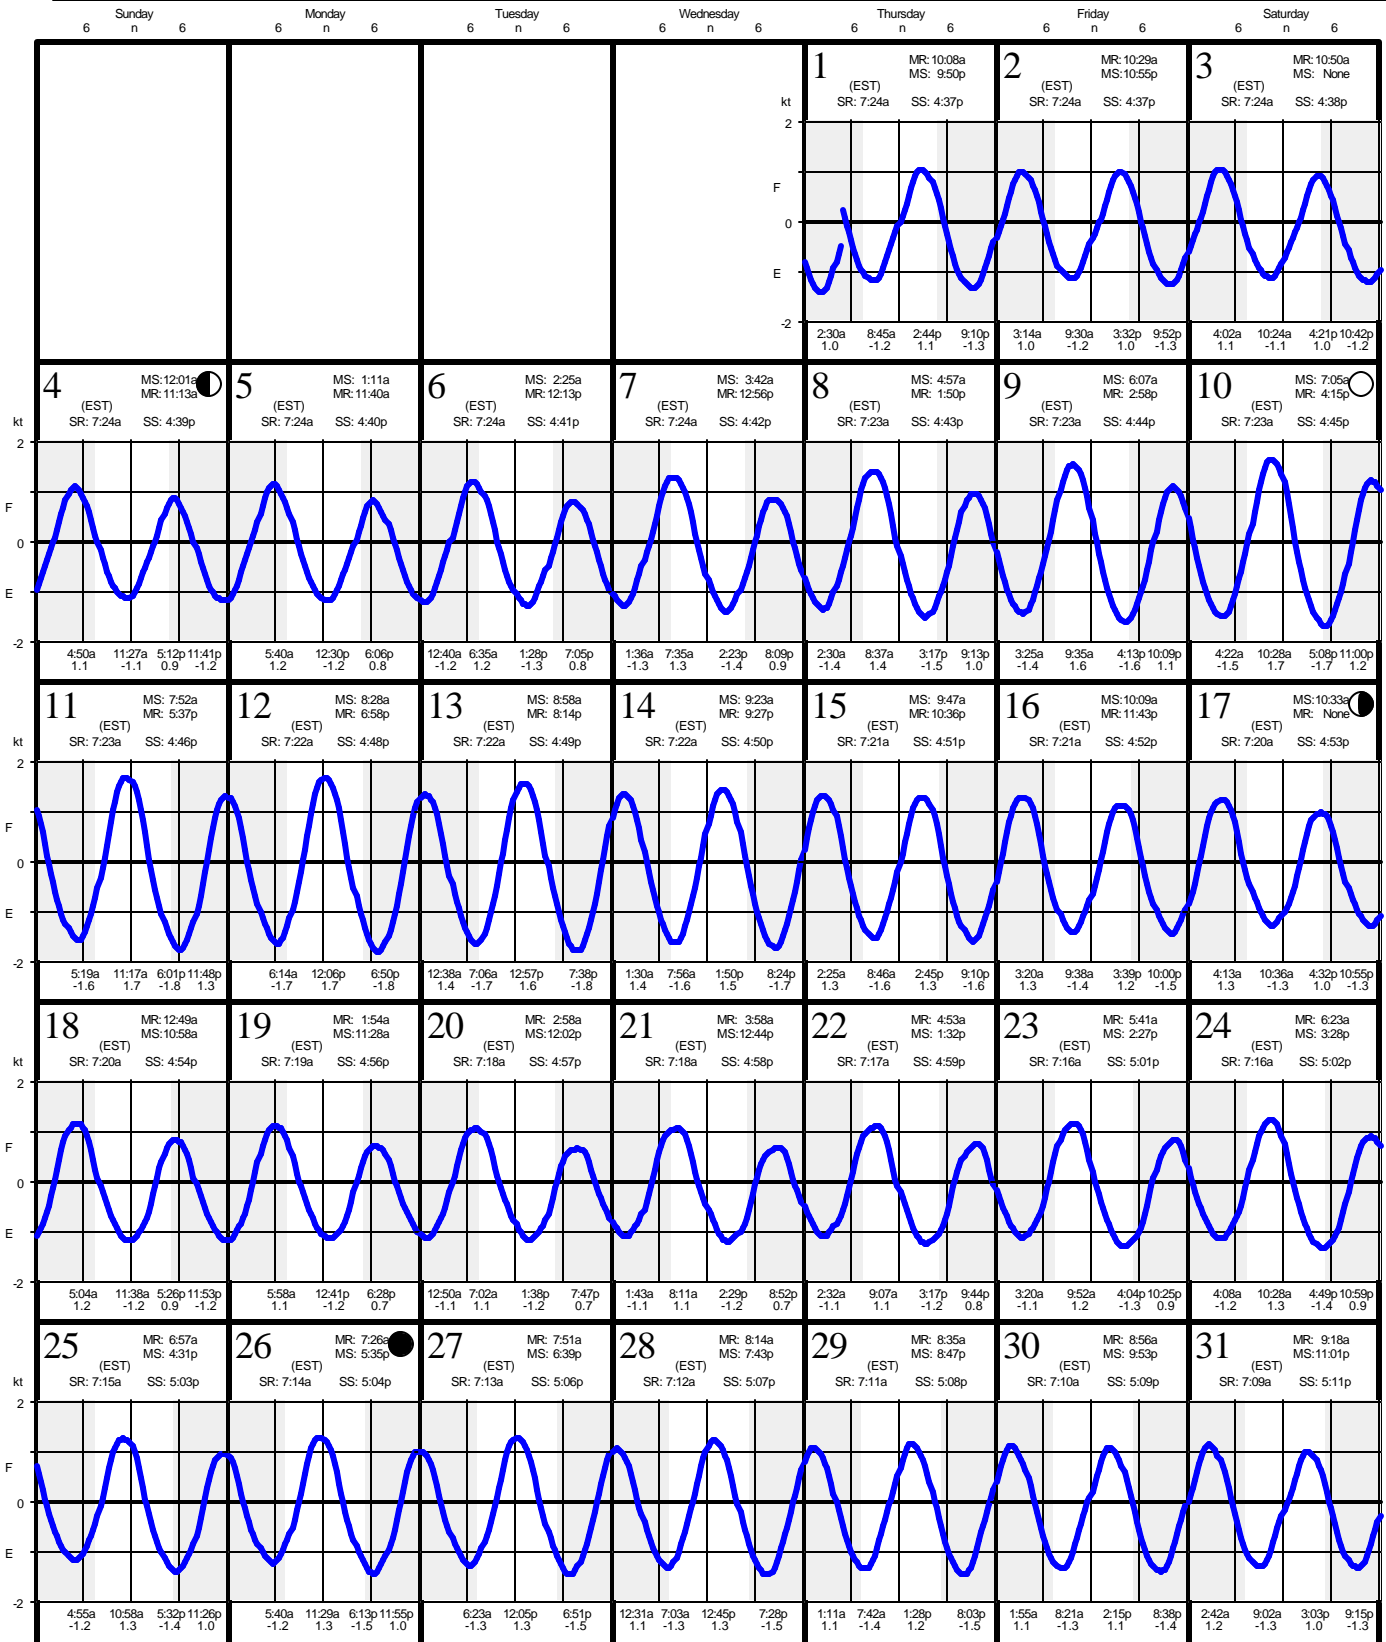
| Sunday 6 n 6 | Monday 6 n 6 | Tuesday 6 n 6 | Wednesday 6 n 6 | Thursday 6 n 6 | Friday 6 n 6 | Saturday 6 n 6 |
|---|---|---|---|---|---|---|
| | | | | 1 MR: 10:08a MS: 9:50p (EST) SR: 7:24a SS: 4:37p | 2 MR: 10:29a MS: 10:55p (EST) SR: 7:24a SS: 4:37p | 3 MR: 10:50a MS: None (EST) SR: 7:24a SS: 4:38p |
| | | | | 2:30a 1.0 8:45a -1.2 2:44p 1.1 9:10p -1.3 | 3:14a 1.0 9:30a -1.2 3:32p 1.0 9:52p -1.3 | 4:02a 1.1 10:24a -1.1 4:21p 1.0 10:42p -1.2 |
| 4 MS: 12:01a MR: 11:13a (EST) SR: 7:24a SS: 4:39p | 5 MS: 1:11a MR: 11:40a (EST) SR: 7:24a SS: 4:40p | 6 MS: 2:25a MR: 12:13p (EST) SR: 7:24a SS: 4:41p | 7 MS: 3:42a MR: 12:56p (EST) SR: 7:24a SS: 4:42p | 8 MS: 4:57a MR: 1:50p (EST) SR: 7:23a SS: 4:43p | 9 MS: 6:07a MR: 2:58p (EST) SR: 7:23a SS: 4:44p | 10 MS: 7:05a MR: 4:15p (EST) SR: 7:23a SS: 4:45p |
| 4:50a 1.1 11:27a -1.1 5:12p 0.9 11:41p -1.2 | 5:40a 1.2 12:30p -1.2 6:06p 0.8 | 12:40a -1.2 6:35a 1.2 1:28p -1.3 7:05p 0.8 | 1:36a -1.3 7:35a 1.3 2:23p -1.4 8:09p 0.9 | 2:30a -1.4 8:37a 1.4 3:17p -1.5 9:13p 1.0 | 3:25a -1.4 9:35a 1.6 4:13p -1.6 10:09p 1.1 | 4:22a -1.5 10:28a 1.7 5:08p -1.7 11:00p 1.2 |
| 11 MS: 7:52a MR: 5:37p (EST) SR: 7:23a SS: 4:46p | 12 MS: 8:28a MR: 6:58p (EST) SR: 7:22a SS: 4:48p | 13 MS: 8:58a MR: 8:14p (EST) SR: 7:22a SS: 4:49p | 14 MS: 9:23a MR: 9:27p (EST) SR: 7:22a SS: 4:50p | 15 MS: 9:47a MR: 10:36p (EST) SR: 7:21a SS: 4:51p | 16 MS: 10:09a MR: 11:43p (EST) SR: 7:21a SS: 4:52p | 17 MS: 10:33a MR: None (EST) SR: 7:20a SS: 4:53p |
| 5:19a -1.6 11:17a 1.7 6:01p -1.8 11:48p 1.3 | 6:14a -1.7 12:06p 1.7 6:50p -1.8 | 12:38a 1.4 7:06a -1.7 12:57p 1.6 7:38p -1.8 | 1:30a 1.4 7:56a -1.6 1:50p 1.5 8:24p -1.7 | 2:25a 1.3 8:46a -1.6 2:45p 1.3 9:10p -1.6 | 3:20a 1.3 9:38a -1.4 3:39p 1.2 10:00p -1.5 | 4:13a 1.3 10:36a -1.3 4:32p 1.0 10:55p -1.3 |
| 18 MR: 12:49a MS: 10:58a (EST) SR: 7:20a SS: 4:54p | 19 MR: 1:54a MS: 11:28a (EST) SR: 7:19a SS: 4:56p | 20 MR: 2:58a MS: 12:02p (EST) SR: 7:18a SS: 4:57p | 21 MR: 3:58a MS: 12:44p (EST) SR: 7:18a SS: 4:58p | 22 MR: 4:53a MS: 1:32p (EST) SR: 7:17a SS: 4:59p | 23 MR: 5:41a MS: 2:27p (EST) SR: 7:16a SS: 5:01p | 24 MR: 6:23a MS: 3:28p (EST) SR: 7:16a SS: 5:02p |
| 5:04a 1.2 11:38a -1.2 5:26p 0.9 11:53p -1.2 | 5:58a 1.1 12:41p -1.2 6:28p 0.7 | 12:50a -1.1 7:02a 1.1 1:38p -1.2 7:47p 0.7 | 1:43a -1.1 8:11a 1.1 2:29p -1.2 8:52p 0.7 | 2:32a -1.1 9:07a 1.1 3:17p -1.2 9:44p 0.8 | 3:20a -1.1 9:52a 1.2 4:04p -1.3 10:25p 0.9 | 4:08a -1.2 10:28a 1.3 4:49p -1.4 10:59p 0.9 |
| 25 MR: 6:57a MS: 4:31p (EST) SR: 7:15a SS: 5:03p | 26 MR: 7:26a MS: 5:35p (EST) SR: 7:14a SS: 5:04p | 27 MR: 7:51a MS: 6:39p (EST) SR: 7:13a SS: 5:06p | 28 MR: 8:14a MS: 7:43p (EST) SR: 7:12a SS: 5:07p | 29 MR: 8:35a MS: 8:47p (EST) SR: 7:11a SS: 5:08p | 30 MR: 8:56a MS: 9:53p (EST) SR: 7:10a SS: 5:09p | 31 MR: 9:18a MS: 11:01p (EST) SR: 7:09a SS: 5:11p |
| 4:55a -1.2 10:58a 1.3 5:32p -1.4 11:26p 1.0 | 5:40a -1.2 11:29a 1.3 6:13p -1.5 11:55p 1.0 | 6:23a -1.3 12:05p 1.3 6:51p -1.5 | 12:31a 1.1 7:03a -1.3 12:45p 1.3 7:28p -1.5 | 1:11a 1.1 7:42a -1.4 1:28p 1.2 8:03p -1.5 | 1:55a 1.1 8:21a -1.3 2:15p 1.1 8:38p -1.4 | 2:42a 1.2 9:02a -1.3 3:03p 1.0 9:15p -1.3 |

kt 2 F 0 E -2